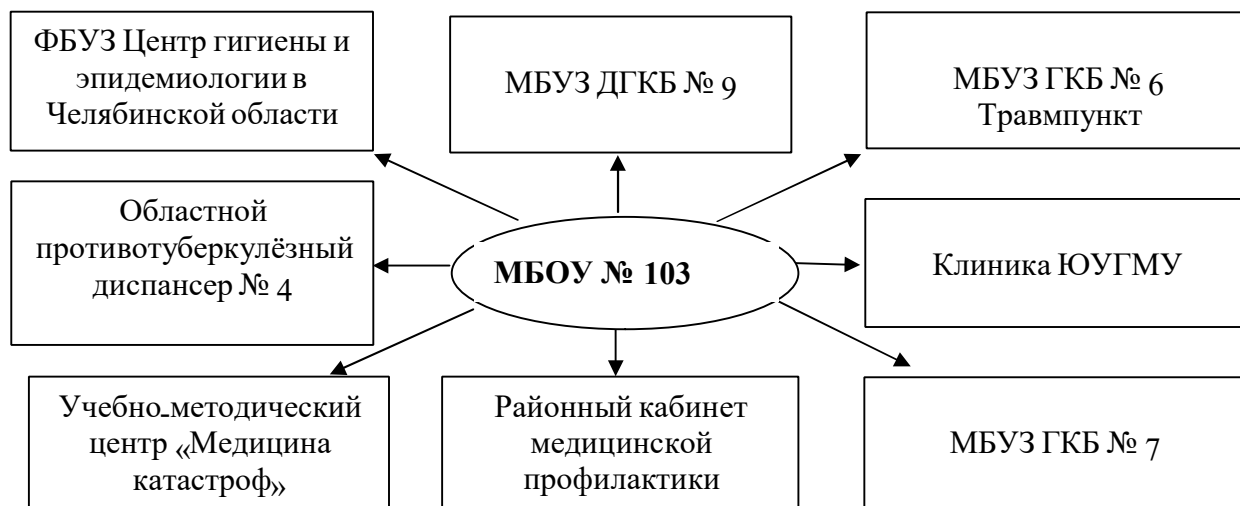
ФБУЗ Центр гигиены и эпидемиологии в Челябинской области

МБУЗ ДГКБ № 9

МБУЗ ГКБ № 6 Травмпункт

Областной противотуберкулёзный диспансер № 4

МБОУ № 103

Клиника ЮУГМУ

Учебно-методический центр «Медицина катастроф»

Районный кабинет медицинской профилактики

МБУЗ ГКБ № 7